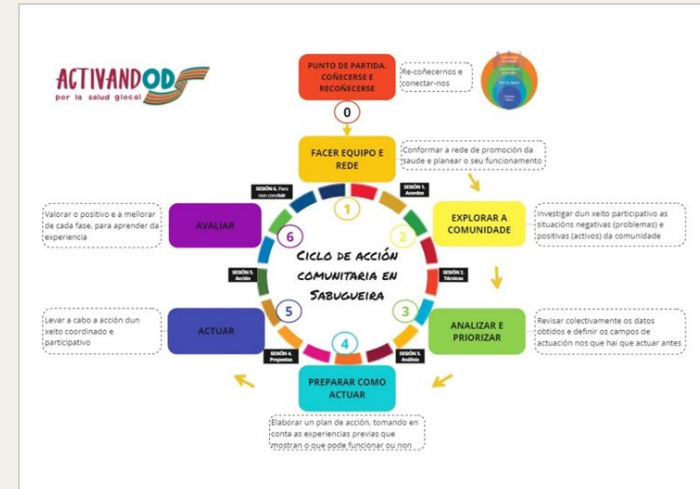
ACTIVANDODS
por la salud glocal

PUNTO DE PARTIDA. COÑECERSE E RECOÑECERSE

Re-coñecernos e conectar-nos

0

FACER EQUIPO E REDE

Conformar a rede de promoción da saude e planear o seu funcionamento

SESIÓN 6. Para non concluír

SESIÓN 1. Acordes

1

Valorar o positivo e a mellorar de cada fase, para aprender da experiencia

AVALIAR

6

2

EXPLORAR A COMUNIDADE

Investigar dun xeito participativo as situacions negativas (problemas) e positivas (activos) da comunidade

Ciclo de acción comunitaria en Sabugueira

SESIÓN 5. Acción

SESIÓN 2. Técnicas

Levar a cabo a acción dun xeito coordinado e participativo

ACTUAR

5

3

ANALIZAR E PRIORIZAR

Revisar colectivamente os datos obtidos e definir os campos de actuación nos que hai que actuar antes

SESIÓN 4. Propostas

4

SESIÓN 3. Análisis

PREPARAR COMO ACTUAR

Elaborar un plan de acción, tomando en conta as experiencias previas que mostran o que pode funcionar ou non